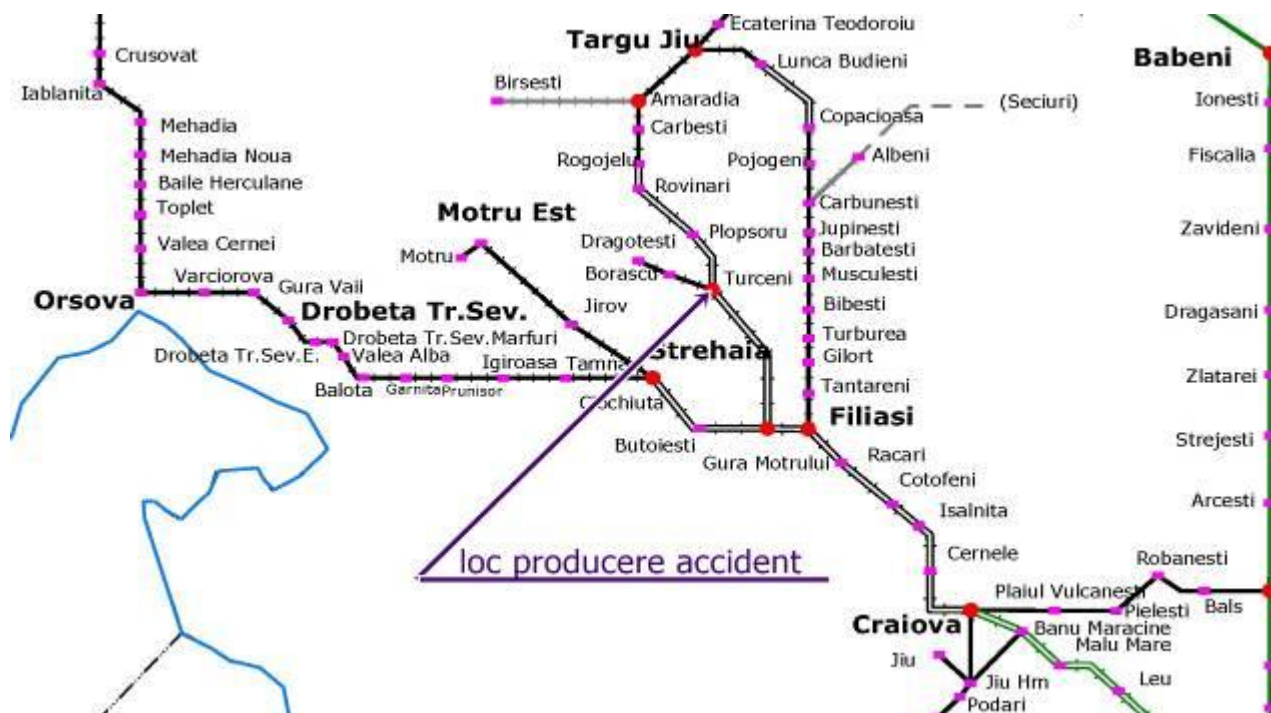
Ecaterina Teodoroiu
Targu Jiu
Lunca Budieni
Crusovat
Iablanita
Birsesti
Amaradia
Copacioasa
(Seciuri)
Babeni
Ionesti
Mehadia
Carbesti
Mehadia Noua
Rogojelu
Pojogeni
Albeni
Fiscalia
Baile Herculane
Rovinari
Toplet
Carbunesti
Motru Est
Dragotesti
Plopsoru
Jupinesti
Zavideni
Valea Cernei
Barbatesti
Motru
Borascu
Turceni
Musculesti
Varciorova
Gura Vaii
Orsova
Drobeta Tr.Sev.
Jirov
Bibesti
Dragasani
Drobeta Tr.Sev.Marfuri
Turburea
Drobeta Tr.Sev.E.
Valea Alba
Strehaia
Gilort
Igiroasa
Tamna
Balota
Garnita
Prunisor
Tantareni
Zlatarei
Ciochiuta
Filiasi
Butoiesti
Racari
Gura Motrului
Strejesti
Cotofeni
Arcesti
Isalnita
loc producere accident
Cernele
Robanesti
Plaiul Vulcanesti
Pielesti
Bals
Craiova
Banu Maracine
Malu Mare
Jiu
Leu
Jiu Hm
Podari